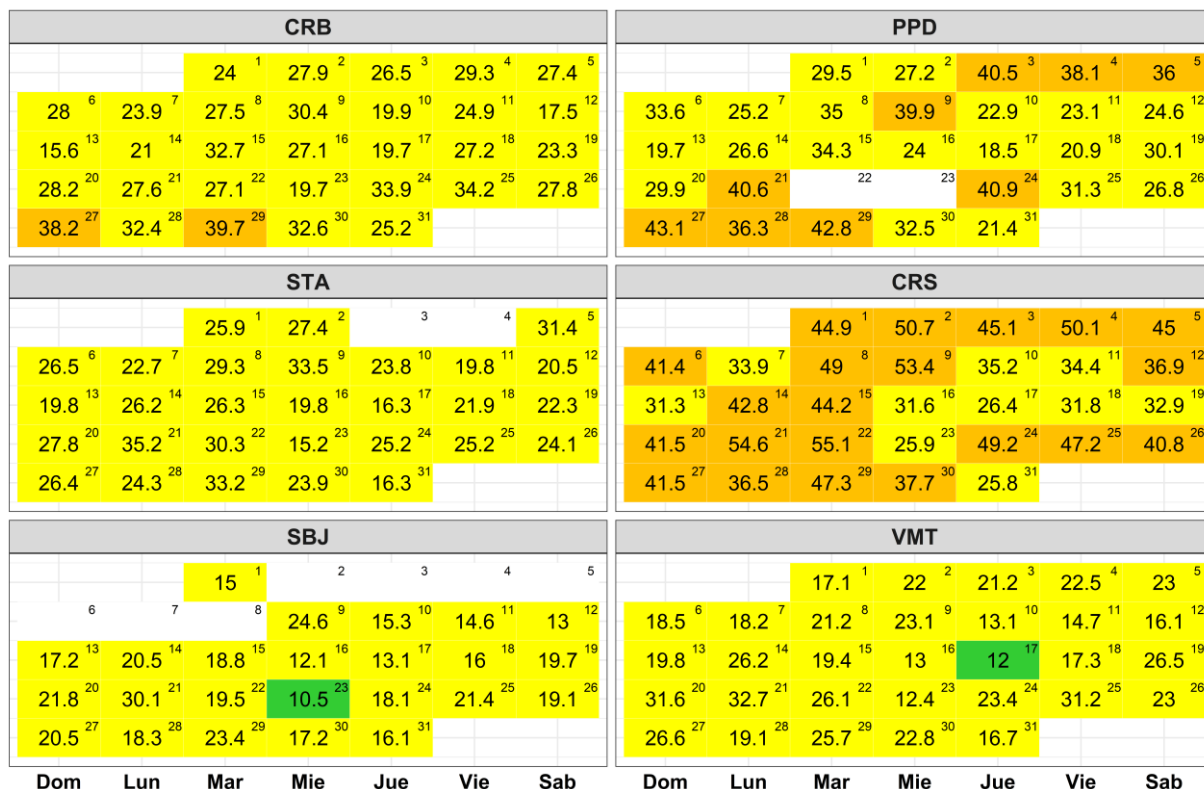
CRB

| Dom | Lun | Mar | Mie | Jue | Vie | Sab |
|---|---|---|---|---|---|---|
| | | 24 ¹ | 27.9 ² | 26.5 ³ | 29.3 ⁴ | 27.4 ⁵ |
| 28 ⁶ | 23.9 ⁷ | 27.5 ⁸ | 30.4 ⁹ | 19.9 ¹⁰ | 24.9 ¹¹ | 17.5 ¹² |
| 15.6 ¹³ | 21 ¹⁴ | 32.7 ¹⁵ | 27.1 ¹⁶ | 19.7 ¹⁷ | 27.2 ¹⁸ | 23.3 ¹⁹ |
| 28.2 ²⁰ | 27.6 ²¹ | 27.1 ²² | 19.7 ²³ | 33.9 ²⁴ | 34.2 ²⁵ | 27.8 ²⁶ |
| 38.2 ²⁷ | 32.4 ²⁸ | 39.7 ²⁹ | 32.6 ³⁰ | 25.2 ³¹ | | |

PPD

| Dom | Lun | Mar | Mie | Jue | Vie | Sab |
|---|---|---|---|---|---|---|
| | | 29.5 ¹ | 27.2 ² | 40.5 ³ | 38.1 ⁴ | 36 ⁵ |
| 33.6 ⁶ | 25.2 ⁷ | 35 ⁸ | 39.9 ⁹ | 22.9 ¹⁰ | 23.1 ¹¹ | 24.6 ¹² |
| 19.7 ¹³ | 26.6 ¹⁴ | 34.3 ¹⁵ | 24 ¹⁶ | 18.5 ¹⁷ | 20.9 ¹⁸ | 30.1 ¹⁹ |
| 29.9 ²⁰ | 40.6 ²¹ | ²² | ²³ | 40.9 ²⁴ | 31.3 ²⁵ | 26.8 ²⁶ |
| 43.1 ²⁷ | 36.3 ²⁸ | 42.8 ²⁹ | 32.5 ³⁰ | 21.4 ³¹ | | |

STA

| Dom | Lun | Mar | Mie | Jue | Vie | Sab |
|---|---|---|---|---|---|---|
| | | 25.9 ¹ | 27.4 ² | ³ | ⁴ | 31.4 ⁵ |
| 26.5 ⁶ | 22.7 ⁷ | 29.3 ⁸ | 33.5 ⁹ | 23.8 ¹⁰ | 19.8 ¹¹ | 20.5 ¹² |
| 19.8 ¹³ | 26.2 ¹⁴ | 26.3 ¹⁵ | 19.8 ¹⁶ | 16.3 ¹⁷ | 21.9 ¹⁸ | 22.3 ¹⁹ |
| 27.8 ²⁰ | 35.2 ²¹ | 30.3 ²² | 15.2 ²³ | 25.2 ²⁴ | 25.2 ²⁵ | 24.1 ²⁶ |
| 26.4 ²⁷ | 24.3 ²⁸ | 33.2 ²⁹ | 23.9 ³⁰ | 16.3 ³¹ | | |

CRS

| Dom | Lun | Mar | Mie | Jue | Vie | Sab |
|---|---|---|---|---|---|---|
| | | 44.9 ¹ | 50.7 ² | 45.1 ³ | 50.1 ⁴ | 45 ⁵ |
| 41.4 ⁶ | 33.9 ⁷ | 49 ⁸ | 53.4 ⁹ | 35.2 ¹⁰ | 34.4 ¹¹ | 36.9 ¹² |
| 31.3 ¹³ | 42.8 ¹⁴ | 44.2 ¹⁵ | 31.6 ¹⁶ | 26.4 ¹⁷ | 31.8 ¹⁸ | 32.9 ¹⁹ |
| 41.5 ²⁰ | 54.6 ²¹ | 55.1 ²² | 25.9 ²³ | 49.2 ²⁴ | 47.2 ²⁵ | 40.8 ²⁶ |
| 41.5 ²⁷ | 36.5 ²⁸ | 47.3 ²⁹ | 37.7 ³⁰ | 25.8 ³¹ | | |

SBJ

| Dom | Lun | Mar | Mie | Jue | Vie | Sab |
|---|---|---|---|---|---|---|
| | | 15 ¹ | ² | ³ | ⁴ | ⁵ |
| ⁶ | ⁷ | ⁸ | 24.6 ⁹ | 15.3 ¹⁰ | 14.6 ¹¹ | 13 ¹² |
| 17.2 ¹³ | 20.5 ¹⁴ | 18.8 ¹⁵ | 12.1 ¹⁶ | 13.1 ¹⁷ | 16 ¹⁸ | 19.7 ¹⁹ |
| 21.8 ²⁰ | 30.1 ²¹ | 19.5 ²² | 10.5 ²³ | 18.1 ²⁴ | 21.4 ²⁵ | 19.1 ²⁶ |
| 20.5 ²⁷ | 18.3 ²⁸ | 23.4 ²⁹ | 17.2 ³⁰ | 16.1 ³¹ | | |

VMT

| Dom | Lun | Mar | Mie | Jue | Vie | Sab |
|---|---|---|---|---|---|---|
| | | 17.1 ¹ | 22 ² | 21.2 ³ | 22.5 ⁴ | 23 ⁵ |
| 18.5 ⁶ | 18.2 ⁷ | 21.2 ⁸ | 23.1 ⁹ | 13.1 ¹⁰ | 14.7 ¹¹ | 16.1 ¹² |
| 19.8 ¹³ | 26.2 ¹⁴ | 19.4 ¹⁵ | 13 ¹⁶ | 12 ¹⁷ | 17.3 ¹⁸ | 26.5 ¹⁹ |
| 31.6 ²⁰ | 32.7 ²¹ | 26.1 ²² | 12.4 ²³ | 23.4 ²⁴ | 31.2 ²⁵ | 23 ²⁶ |
| 26.6 ²⁷ | 19.1 ²⁸ | 25.7 ²⁹ | 22.8 ³⁰ | 16.7 ³¹ | | |